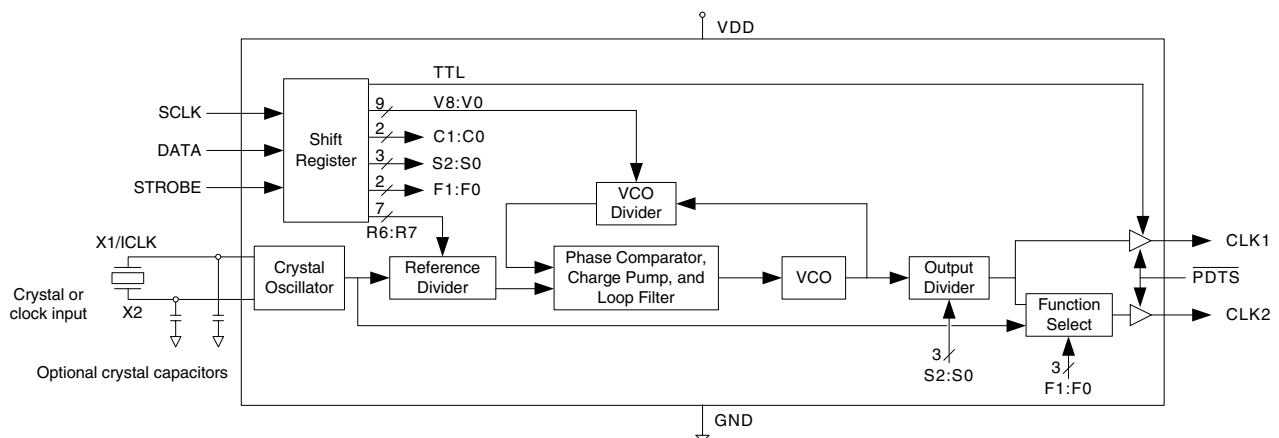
VDD

TTL

SCLK

DATA

STROBE

Shift Register

9 V8:V0

2 C1:C0

3 S2:S0

2 F1:F0

7 R6:R7

VCO Divider

X1/ICLK

Crystal or clock input

X2

Optional crystal capacitors

Crystal Oscillator

Reference Divider

Phase Comparator, Charge Pump, and Loop Filter

VCO

Output Divider

Function Select

CLK1

$\overline{PDTS}$

CLK2

3 S2:S0

3 F1:F0

GND